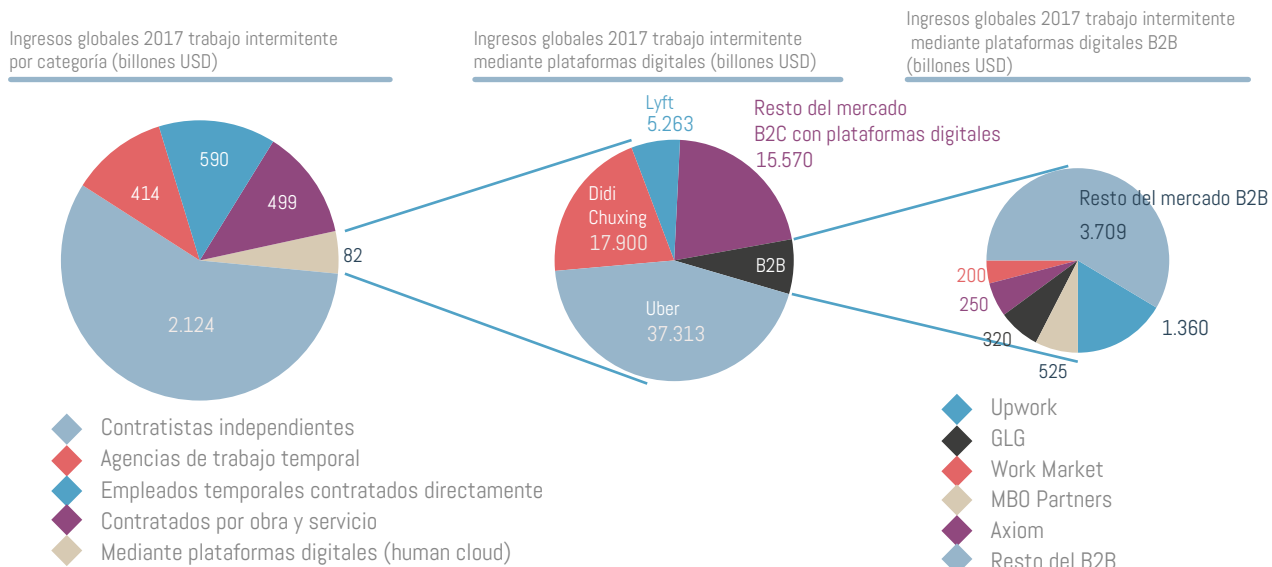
Ingresos globales 2017 trabajo intermitente por categoría (billones USD)

590
414
499
82
2.124

Contratistas independientes
Agencias de trabajo temporal
Empleados temporales contratados directamente
Contratados por obra y servicio
Mediante plataformas digitales (human cloud)

Ingresos globales 2017 trabajo intermitente mediante plataformas digitales (billones USD)

Lyft
5.263
Resto del mercado B2C con plataformas digitales
15.570
Didi Chuxing
17.900
B2B
Uber
37.313

Ingresos globales 2017 trabajo intermitente mediante plataformas digitales B2B (billones USD)

Resto del mercado B2B
3.709
200
250
320
525
1.360

Upwork
GLG
Work Market
MBO Partners
Axiom
Resto del B2B